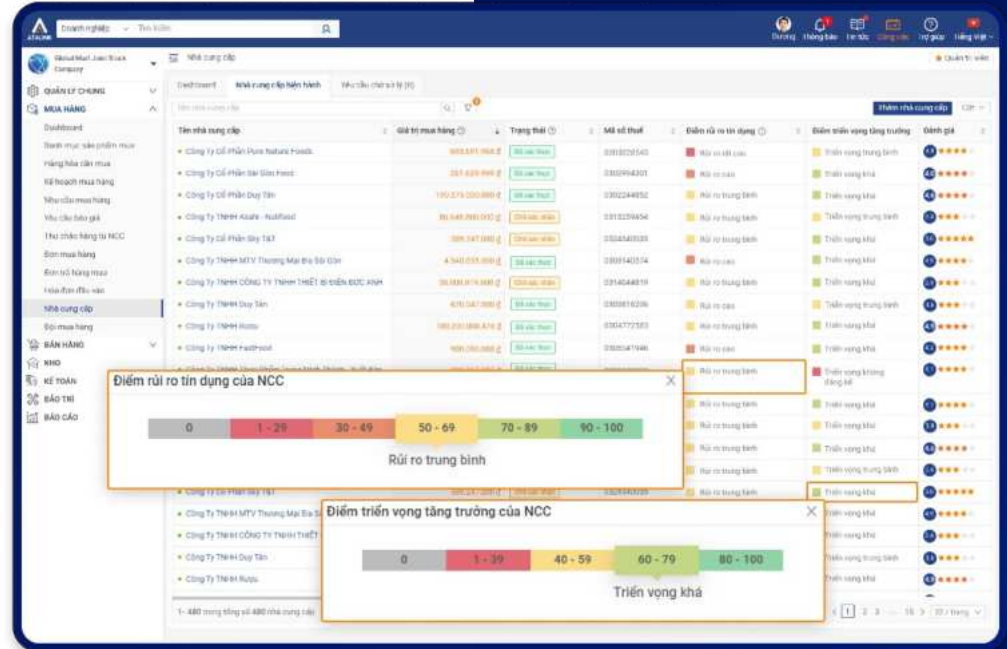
Doanh nghiệp Tìm kiếm

Global Mart Joint Stock Company

QUẢN LÝ CHUNG
MUA HÀNG
Dashboard
Danh mục sản phẩm mua
Hàng hóa cần mua
Kế hoạch mua hàng
Nhu cầu mua hàng
Yêu cầu báo giá
Thư chào hàng từ NCC
Đơn mua hàng
Đơn trả hàng mua
Hóa đơn đầu vào
Nhà cung cấp
Đợt mua hàng
BÁN HÀNG
KHO
KẾ TOÁN
BẢO TRÌ
BÁO CÁO

Nhà cung cấp

Dashboard | Nhà cung cấp hiện hành | Yêu cầu chờ xử lý

Thêm nhà cung cấp

| Tên nhà cung cấp | Giá trị mua hàng | Trạng thái | Mã số thuế | Điểm rủi ro tín dụng | Điểm triển vọng tăng trưởng | Đánh giá |
|---|---|---|---|---|---|---|
| Công Ty Cổ Phần Pure Nature Foods | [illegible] | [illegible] | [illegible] | Rủi ro rất cao | Triển vọng trung bình | |
| Công Ty Cổ Phần Bel Gân Food | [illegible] | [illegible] | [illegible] | Rủi ro cao | Triển vọng khá | |
| Công Ty Cổ Phần Duy Tân | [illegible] | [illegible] | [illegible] | Rủi ro trung bình | Triển vọng khá | |
| Công Ty TNHH Asahi - Nutifood | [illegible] | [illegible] | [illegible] | Rủi ro trung bình | Triển vọng khá | |
| Công Ty Cổ Phần Sky T&T | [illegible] | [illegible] | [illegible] | Rủi ro trung bình | Triển vọng khá | |
| Công Ty TNHH MTV Thương Mại Bia Sài Gòn | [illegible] | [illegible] | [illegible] | Rủi ro cao | Triển vọng khá | |
| Công Ty TNHH CÔNG TY TNHH THIẾT BỊ ĐIỆN ĐỨC ANH | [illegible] | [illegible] | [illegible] | Rủi ro trung bình | Triển vọng khá | |
| Công Ty TNHH Duy Tân | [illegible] | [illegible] | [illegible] | Rủi ro cao | Triển vọng trung bình | |
| Công Ty TNHH Rượu | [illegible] | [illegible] | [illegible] | Rủi ro trung bình | Triển vọng khá | |
| Công Ty TNHH FastFood | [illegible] | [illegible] | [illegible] | Rủi ro cao | Triển vọng khá | |

Điểm rủi ro tín dụng của NCC

| 0 | 1 - 29 | 30 - 49 | 50 - 69 | 70 - 89 | 90 - 100 |
|---|---|---|---|---|---|

Rủi ro trung bình

Điểm triển vọng tăng trưởng của NCC

| 0 | 1 - 39 | 40 - 59 | 60 - 79 | 80 - 100 |
|---|---|---|---|---|

Triển vọng khá

Công Ty TNHH MTV Thương Mại Bia Sài Gòn
Công Ty TNHH CÔNG TY TNHH THIẾT
Công Ty TNHH Duy Tân
Công Ty TNHH Rượu

1 - 480 trong tổng số 480 nhà cung cấp